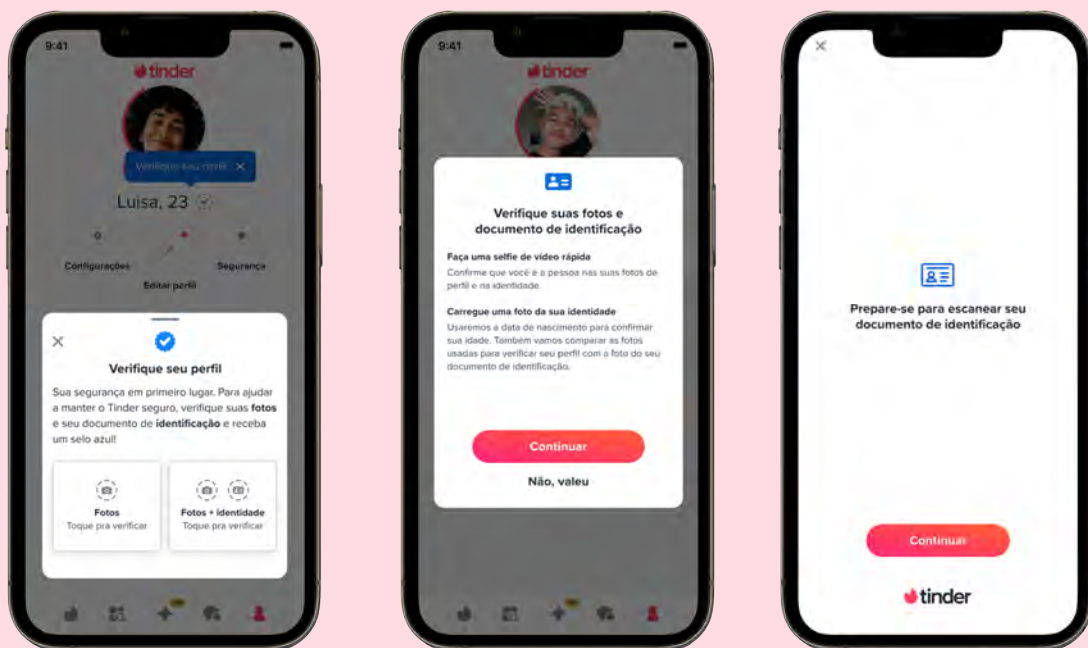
9:41

tinder

Verifique seu perfil ✕

Luisa, 23

Configurações

Segurança

Editar perfil

✕

Verifique seu perfil

Sua segurança em primeiro lugar. Para ajudar a manter o Tinder seguro, verifique suas **fotos** e seu documento de **identificação** e receba um selo azul!

Fotos
Toque pra verificar

Fotos + identidade
Toque pra verificar

9:41

tinder

Verifique suas fotos e documento de identificação

Faça uma selfie de vídeo rápida
Confirme que você é a pessoa nas suas fotos de perfil e na identidade.

Carregue uma foto da sua identidade
Usaremos a data de nascimento para confirmar sua idade. Também vamos comparar as fotos usadas para verificar seu perfil com a foto do seu documento de identificação.

Continuar

Não, valeu

✕

Prepare-se para escanear seu documento de identificação

Continuar

tinder